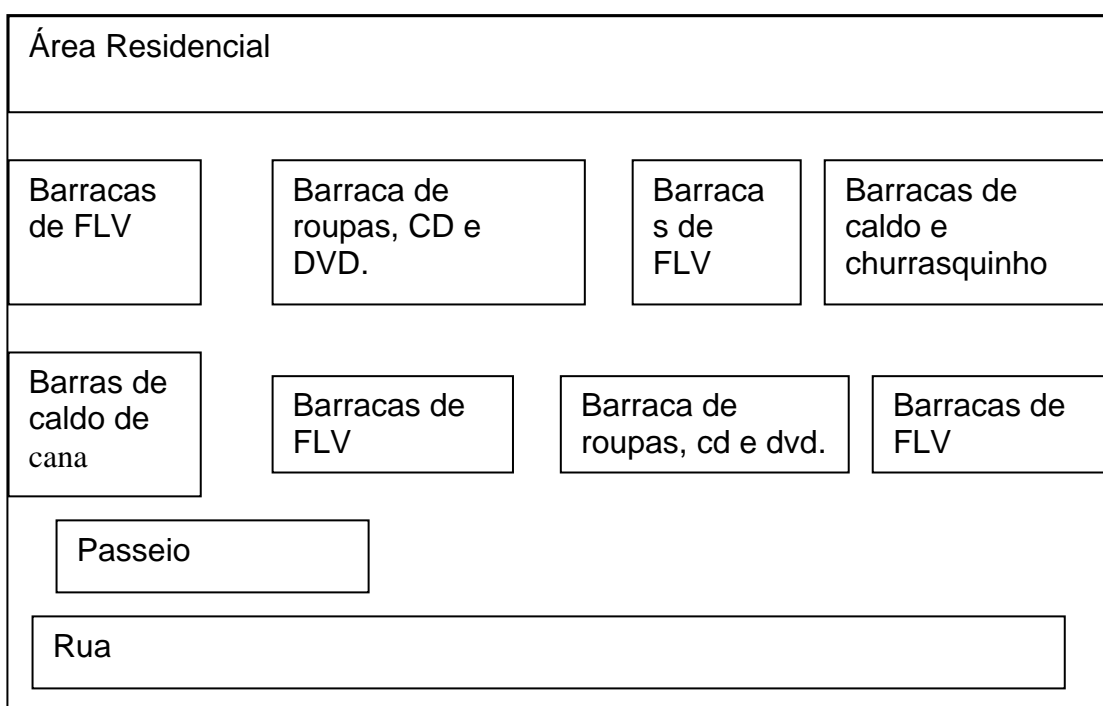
Área Residencial

Barracas de FLV

Barraca de roupas, CD e DVD.

Barraca s de FLV

Barracas de caldo e churrasquinho

Barras de caldo de cana

Barracas de FLV

Barraca de roupas, cd e dvd.

Barracas de FLV

Passeio

Rua